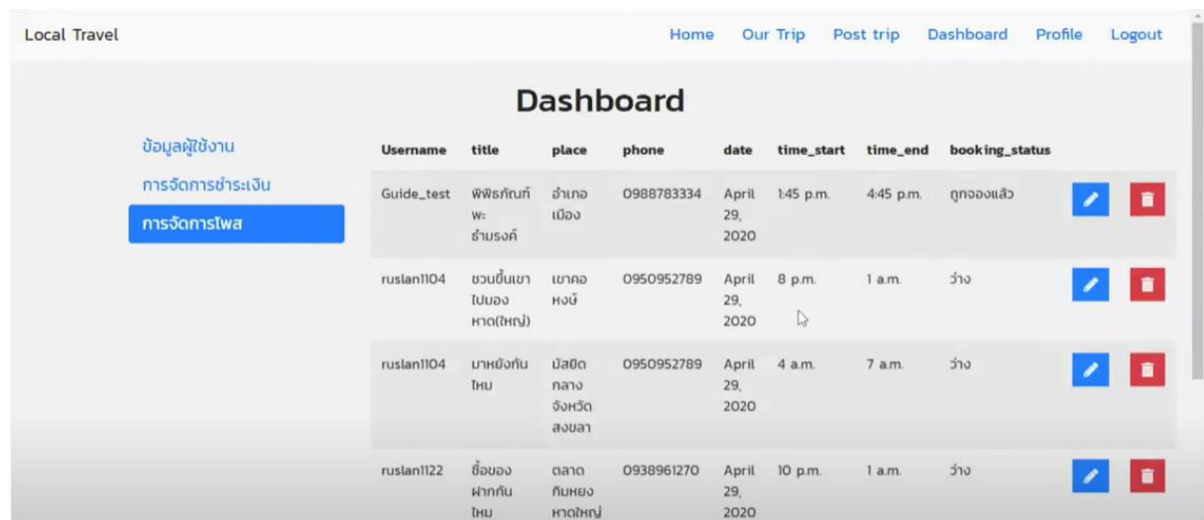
Local Travel

Home Our Trip Post trip Dashboard Profile Logout

Dashboard

ข้อมูลผู้ใช้งาน
การจัดการชำระเงิน
การจัดการโพส

| Username | title | place | phone | date | time_start | time_end | booking_status |
|---|---|---|---|---|---|---|---|
| Guide_test | พิพิธภัณฑ์พะธำมรงค์ | อำเภอเมือง | 0988783334 | April 29, 2020 | 1:45 p.m. | 4:45 p.m. | ถูกจองแล้ว |
| ruslan1104 | ชวนขึ้นเขาไปมองหาด(ใหญ่) | เขาคอหงษ์ | 0950952789 | April 29, 2020 | 8 p.m. | 1 a.m. | ว่าง |
| ruslan1104 | มาหยังกันไหม | มัสยิดกลางจังหวัดสงขลา | 0950952789 | April 29, 2020 | 4 a.m. | 7 a.m. | ว่าง |
| ruslan1122 | ซื้อของฝากกันไหม | ตลาดกิมหยงหาดใหญ่ | 0938961270 | April 29, 2020 | 10 p.m. | 1 a.m. | ว่าง |